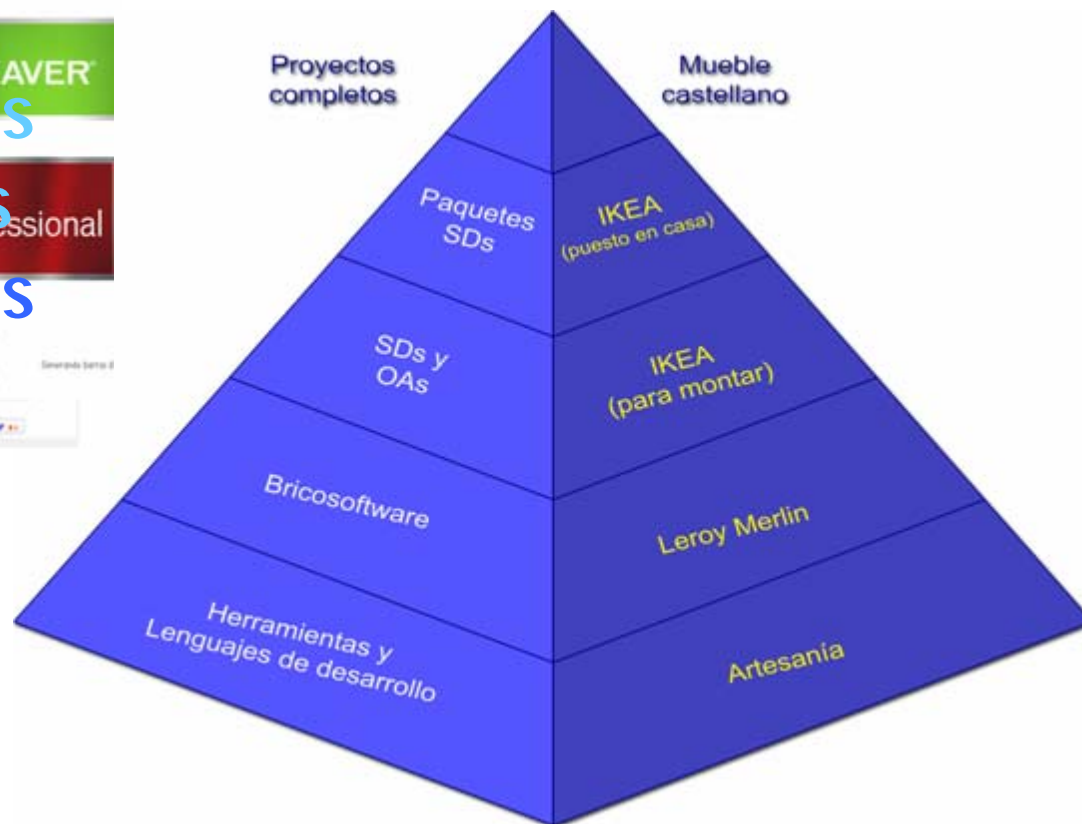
AVER
S
S
essional
S
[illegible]

Proyectos completos

Mueble castellano

Paquetes SDs

IKEA (puesto en casa)

SDs y OAs

IKEA (para montar)

Bricosoftware

Leroy Merlin

Herramientas y Lenguajes de desarrollo

Artesanía